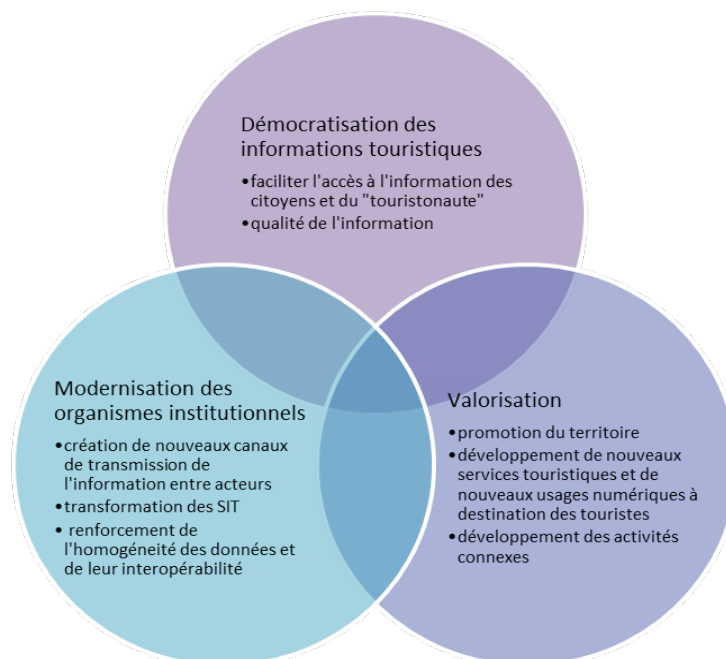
Démocratisation des informations touristiques

•faciliter l'accès à l'information des citoyens et du "touristonaute"
•qualité de l'information

Modernisation des organismes institutionnels

•création de nouveaux canaux de transmission de l'information entre acteurs
•transformation des SIT
• renforcement de l'homogénéité des données et de leur interopérabilité

Valorisation

•promotion du territoire
•développement de nouveaux services touristiques et de nouveaux usages numériques à destination des touristes
•développement des activités connexes